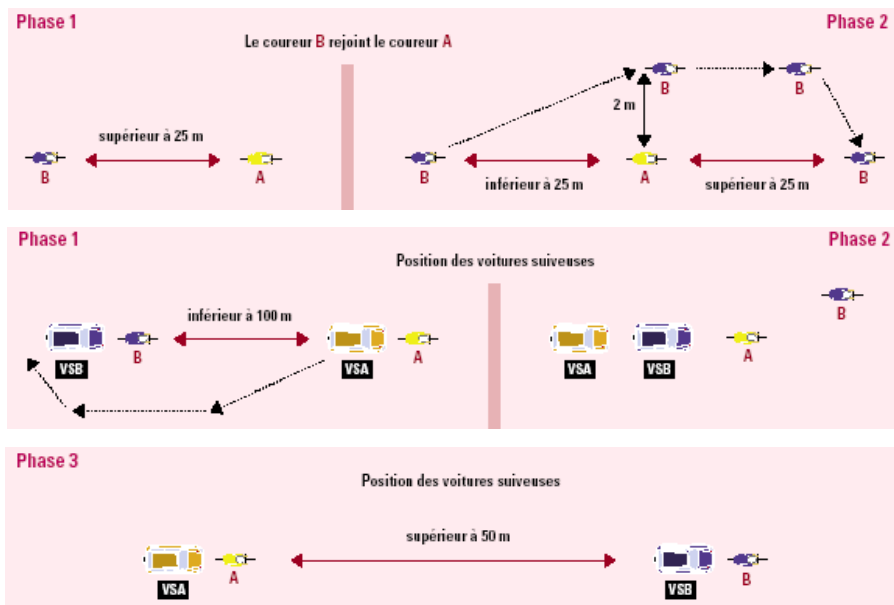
Phase 1

Le coureur B rejoint le coureur A

Phase 2

supérieur à 25 m

B

A

2 m

B

B

B

inférieur à 25 m

A

supérieur à 25 m

B

Phase 1

Position des voitures suiveuses

Phase 2

inférieur à 100 m

VSB

B

VSA

A

VSA

VSB

A

B

Phase 3

Position des voitures suiveuses

supérieur à 50 m

VSA

A

VSB

B